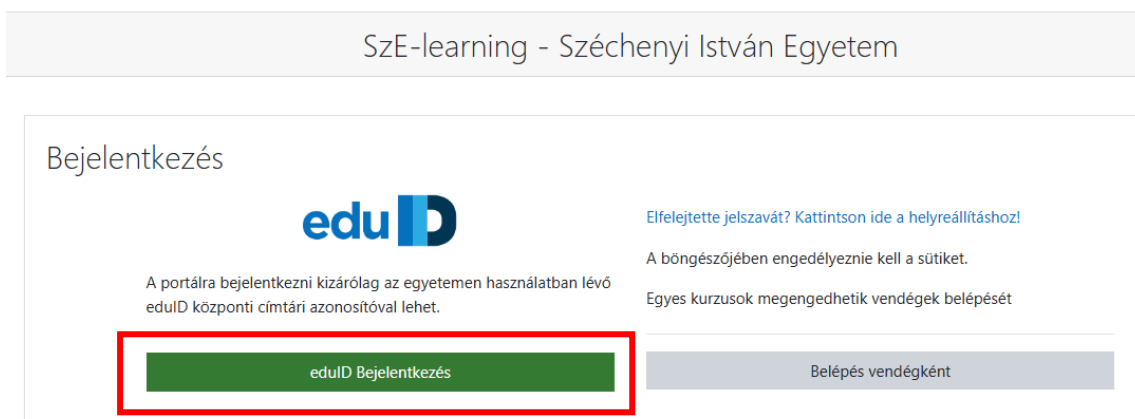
SzE-learning - Széchenyi István Egyetem

Bejelentkezés

eduID

A portálra bejelentkezni kizárólag az egyetemen használatban lévő eduID központi címtári azonosítóval lehet.

eduID Bejelentkezés

Elfelejtette jelszavát? Kattintson ide a helyreállításhoz!

A böngészőjében engedélyeznie kell a sütiket.

Egyes kurzusok megengedhetik vendégek belépését

Belépés vendégként